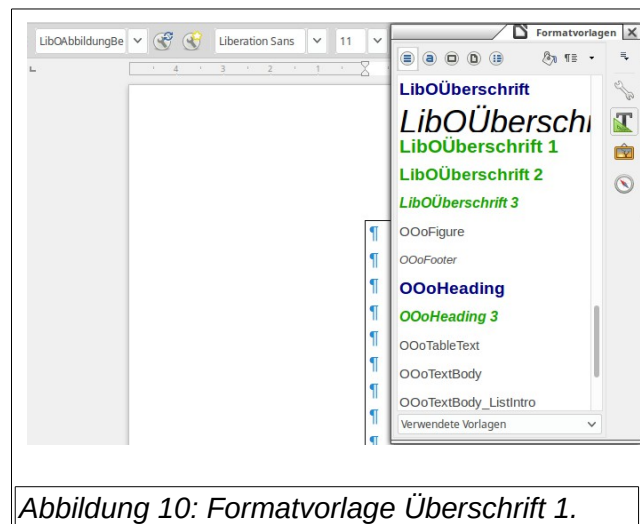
LibOAbbildungBe
Liberation Sans
11
4 3 2 1
Formatvorlagen
LibOÜberschrift
LibOÜberschri
LibOÜberschrift 1
LibOÜberschrift 2
LibOÜberschrift 3
OOoFigure
OOoFooter
OOoHeading
OOoHeading 3
OOoTableText
OOoTextBody
OOoTextBody_ListIntro
Verwendete Vorlagen

Abbildung 10: Formatvorlage Überschrift 1.